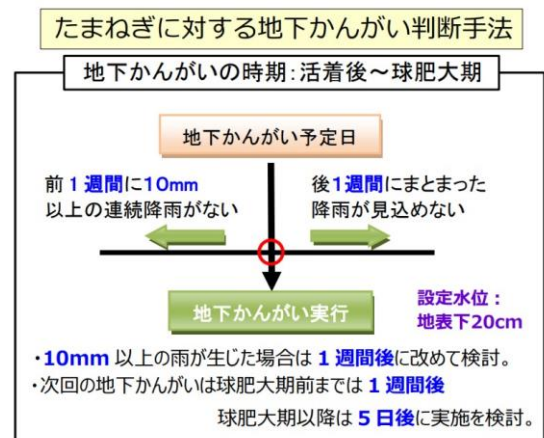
たまねぎに対する地下かんがい判断手法

地下かんがいの時期：活着後～球肥大期

地下かんがい予定日

前１週間に10mm以上の連続降雨がない

後１週間にまとまった降雨が見込めない

地下かんがい実行

設定水位：地表下20cm

・10mm 以上の雨が生じた場合は１週間後に改めて検討。
・次回の地下かんがいは球肥大期前までは１週間後
球肥大期以降は５日後に実施を検討。